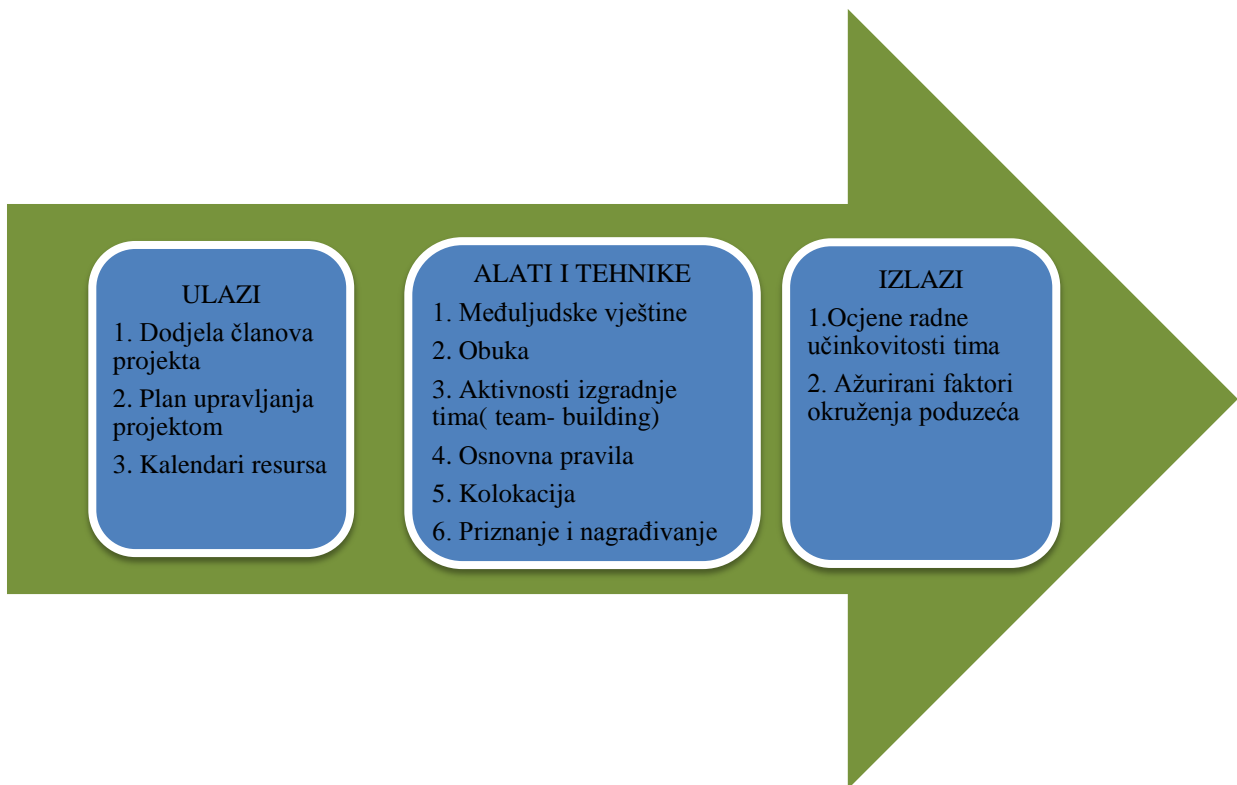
ULAZI

1. Dodjela članova projekta

2. Plan upravljanja projektom

3. Kalendari resursa

ALATI I TEHNIKE

1. Međuljudske vještine

2. Obuka

3. Aktivnosti izgradnje tima( team- building)

4. Osnovna pravila

5. Kolokacija

6. Priznanje i nagrađivanje

IZLAZI

1.Ocjene radne učinkovitosti tima

2. Ažurirani faktori okruženja poduzeća